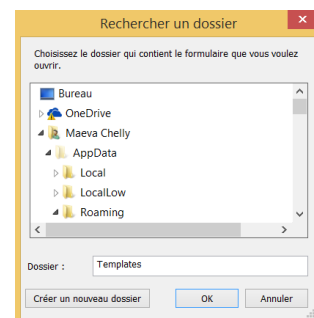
Rechercher un dossier

Choisissez le dossier qui contient le formulaire que vous voulez ouvrir.

Bureau
OneDrive
Maeva Chelly
AppData
Local
LocalLow
Roaming

Dossier : Templates

Créer un nouveau dossier
OK
Annuler